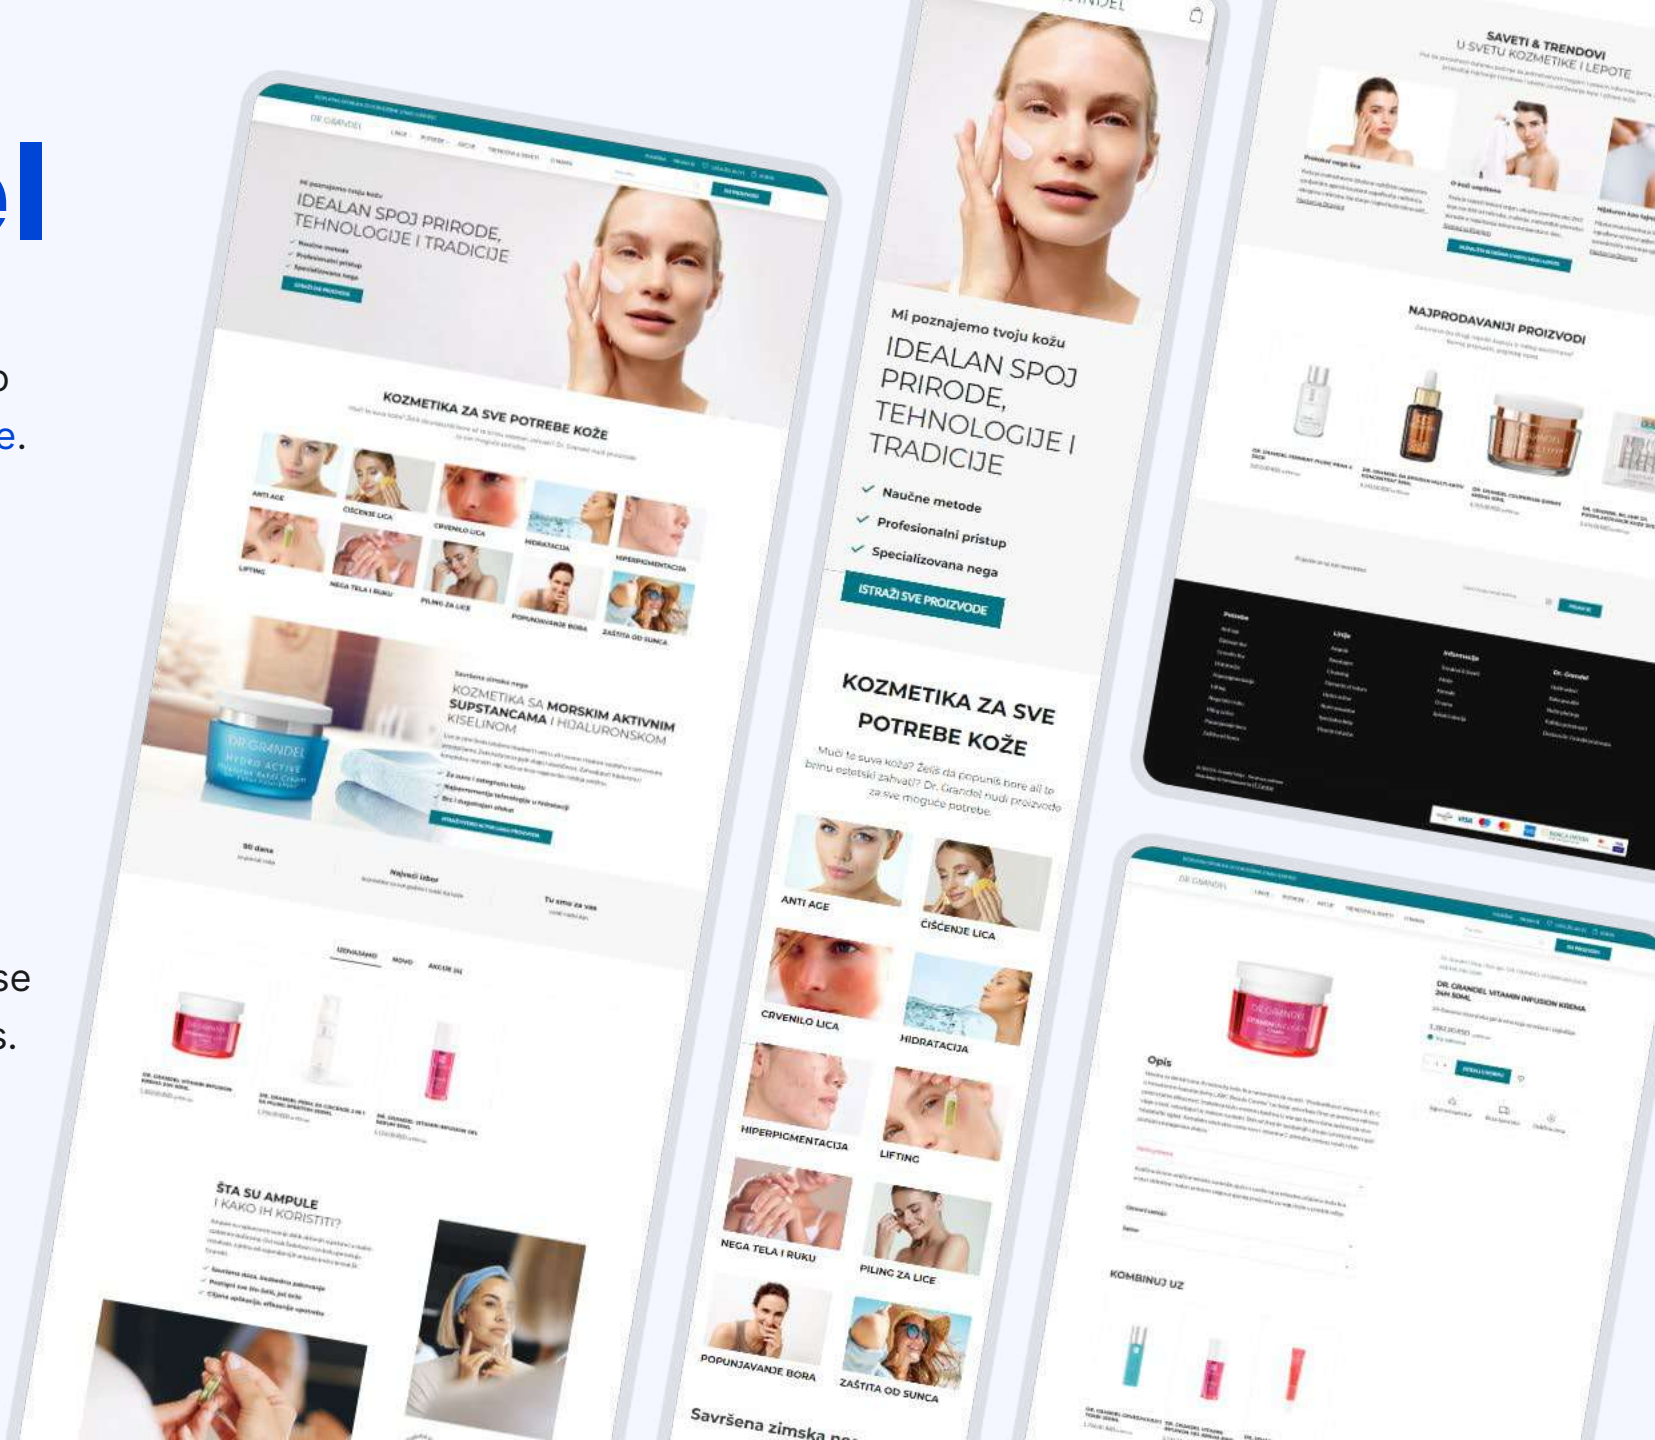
el

o
e.

se
s.

DR GRANDEL

Mi poznajemo tvoju kožu
IDEALAN SPOJ PRIRODE, TEHNOLOGIJE I TRADICIJE
Naučne metode
Profesionalni pristup
Specijalizovana nega
ISTRAŽI SVE PROIZVODE

KOZMETIKA ZA SVE POTREBE KOŽE
ANTI AGE
ČIŠĆENJE LICA
CRVENILO LICA
HIDRATACIJA
HIPERPIGMENTACIJA
LIFTING
NEGA TELA I RUKU
PILING ZA LICE
POPUNJAVANJE BORA
ZAŠTITA OD SUNCA

Savršena zimska nega
KOZMETIKA SA MORSKIM AKTIVNIM SUPSTANCAMA I HIJALURONSKOM KISELINOM

ŠTA SU AMPULE I KAKO IH KORISTITI?

Mi poznajemo tvoju kožu
IDEALAN SPOJ PRIRODE, TEHNOLOGIJE I TRADICIJE
Naučne metode
Profesionalni pristup
Specijalizovana nega
ISTRAŽI SVE PROIZVODE

KOZMETIKA ZA SVE POTREBE KOŽE
Muči te suva koža? Želiš da popuniš bore ali te brinu estetski zahvati? Dr. Grandel nudi proizvode za sve moguće potrebe.
ANTI AGE
ČIŠĆENJE LICA
CRVENILO LICA
HIDRATACIJA
HIPERPIGMENTACIJA
LIFTING
NEGA TELA I RUKU
PILING ZA LICE
POPUNJAVANJE BORA
ZAŠTITA OD SUNCA
Savršena zimska n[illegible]

SAVETI & TRENDOVI
U SVETU KOZMETIKE I LEPOTE

NAJPRODAVANIJI PROIZVODI

DR. GRANDEL VITAMIN INFUSION KREMA 24H 50ML
Opis
KOMBINUJ UZ